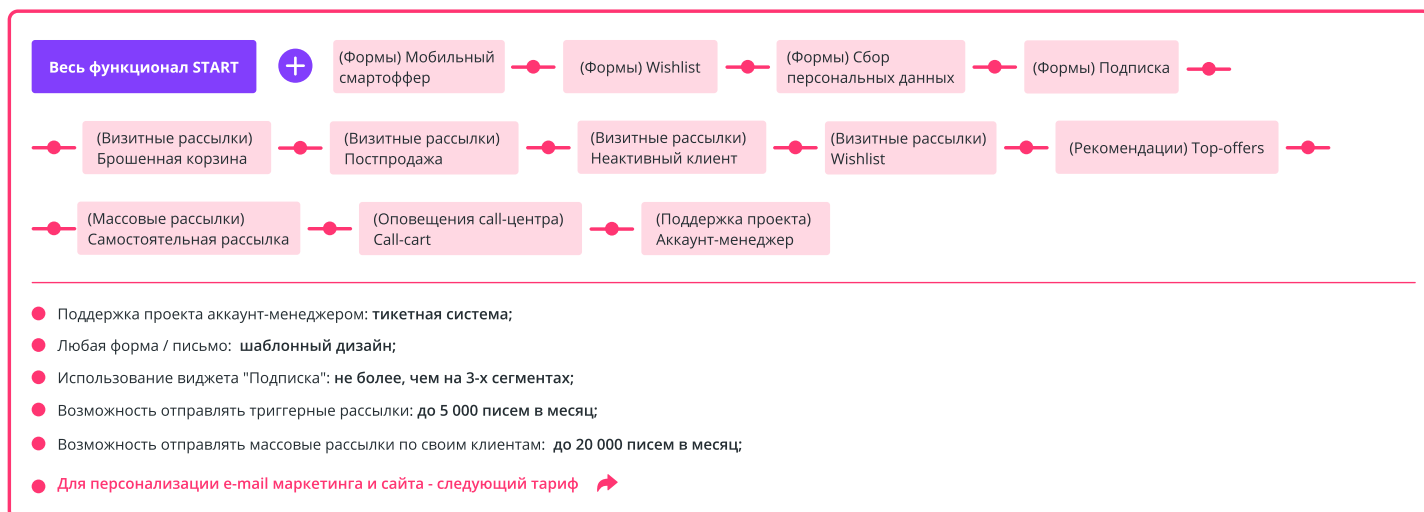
Весь функционал START

(Формы) Мобильный смартоффер

(Формы) Wishlist

(Формы) Сбор персональных данных

(Формы) Подписка

(Визитные рассылки) Брошенная корзина

(Визитные рассылки) Постпродажа

(Визитные рассылки) Неактивный клиент

(Визитные рассылки) Wishlist

(Рекомендации) Top-offers

(Массовые рассылки) Самостоятельная рассылка

(Оповещения call-центра) Call-cart

(Поддержка проекта) Аккаунт-менеджер

Поддержка проекта аккаунт-менеджером: **тикетная система;**

Любая форма / письмо: **шаблонный дизайн;**

Использование виджета "Подписка": **не более, чем на 3-х сегментах;**

Возможность отправлять триггерные рассылки: **до 5 000 писем в месяц;**

Возможность отправлять массовые рассылки по своим клиентам: **до 20 000 писем в месяц;**

Для персонализации e-mail маркетинга и сайта - следующий тариф